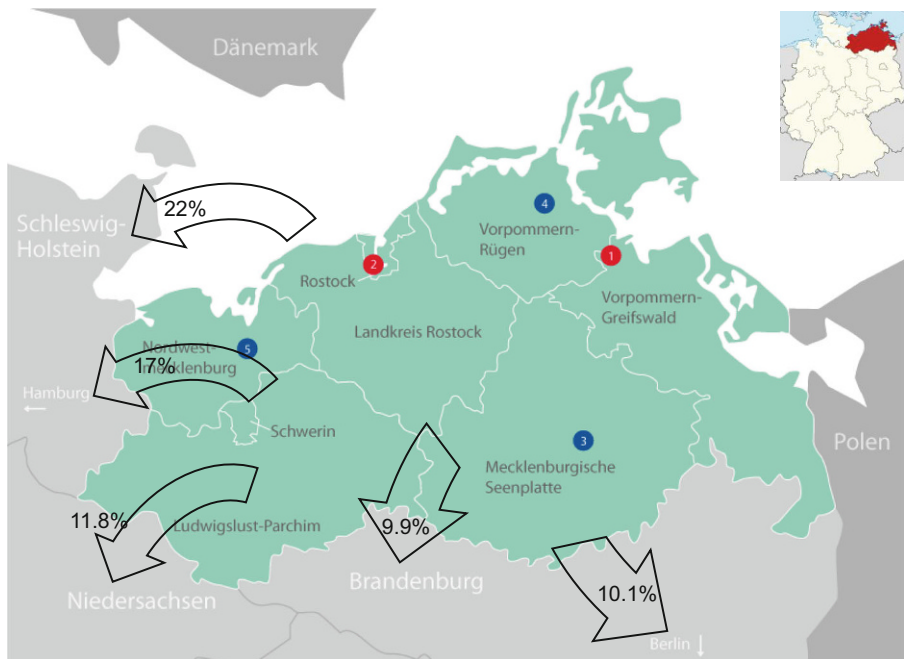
Dänemark

Schleswig-Holstein

22%

4
Vorpommern-Rügen

2
Rostock

1

Vorpommern-Greifswald

Landkreis Rostock

Nordwest-Mecklenburg

5

17%

Hamburg ←

Schwerin

3
Mecklenburgische Seenplatte

Polen

11.8%

Ludwigslust-Parchim

9.9%

Brandenburg

10.1%

Niedersachsen

Berlin ↓